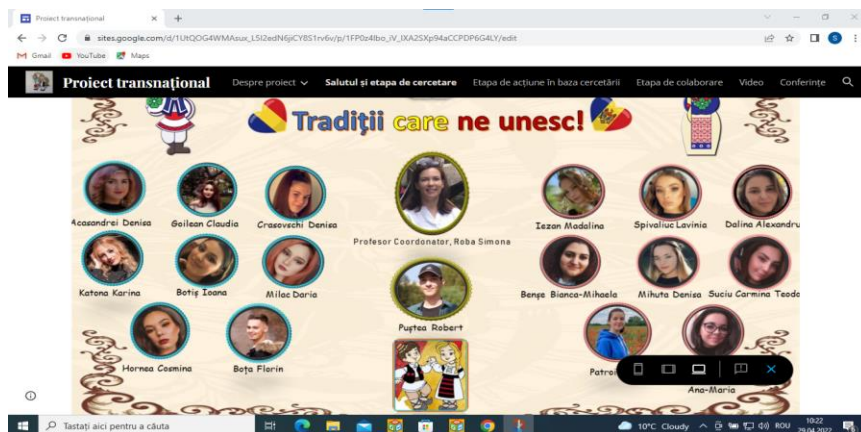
Proiect transnațional
sites.google.com/d/1UtQOG4WMAsux_L5I2edN6jCY8S1rv6v/p/1FP0z4lbo_iV_IXA2SXp94aCCPDP6G4LY/edit
Gmail YouTube Maps

Proiect transnațional
Despre proiect
Salutul și etapa de cercetare
Etapa de acțiune în baza cercetării
Etapa de colaborare
Video
Conferințe

Tradiții care ne unesc!

Acasandrei Denisa
Goilean Claudia
Crasovschi Denisa
Profesor Coordonator, Roba Simona
Iezan Madalina
Spivaliuc Lavinia
Dolina Alexandru
Katona Karina
Botiș Ioana
Milac Daria
Pușcea Robert
Beșe Bianca-Mihaela
Mihuta Denisa
Suciu Carmina Teod
Hornea Cosmina
Boța Florin
Patro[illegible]
Ana-Maria

Tastați aici pentru a căuta
10°C Cloudy
ROU
10:22
29.04.2022